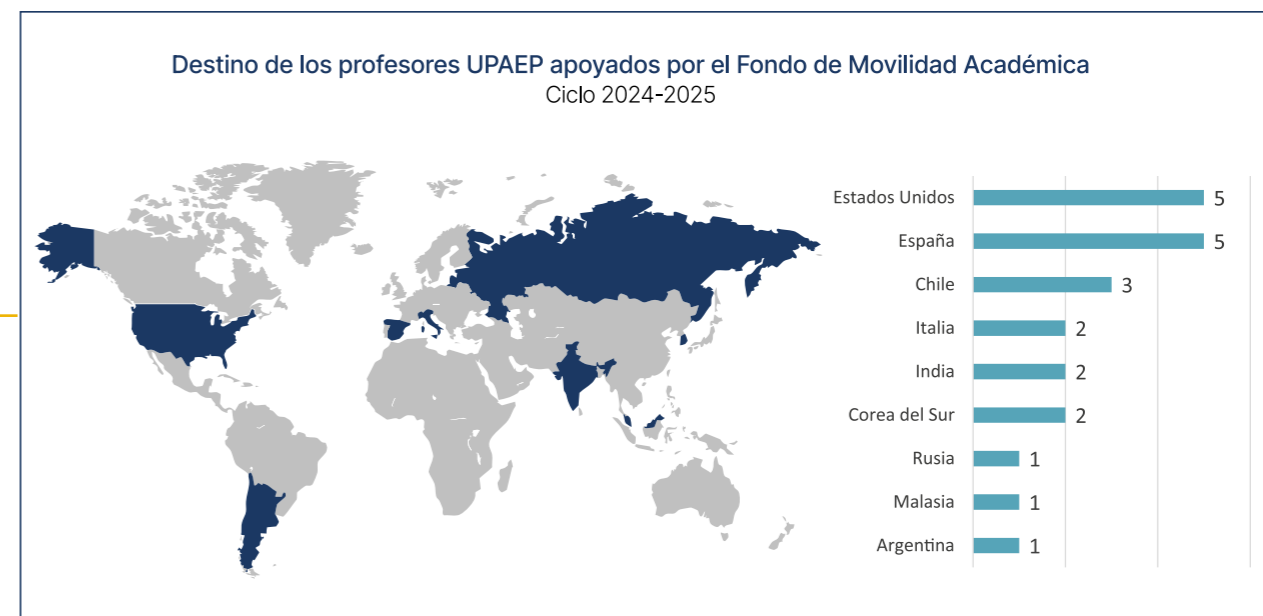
Destino de los profesores UPAEP apoyados por el Fondo de Movilidad Académica
Ciclo 2024-2025

| País | Profesores |
|---|---|
| Estados Unidos | 5 |
| España | 5 |
| Chile | 3 |
| Italia | 2 |
| India | 2 |
| Corea del Sur | 2 |
| Rusia | 1 |
| Malasia | 1 |
| Argentina | 1 |